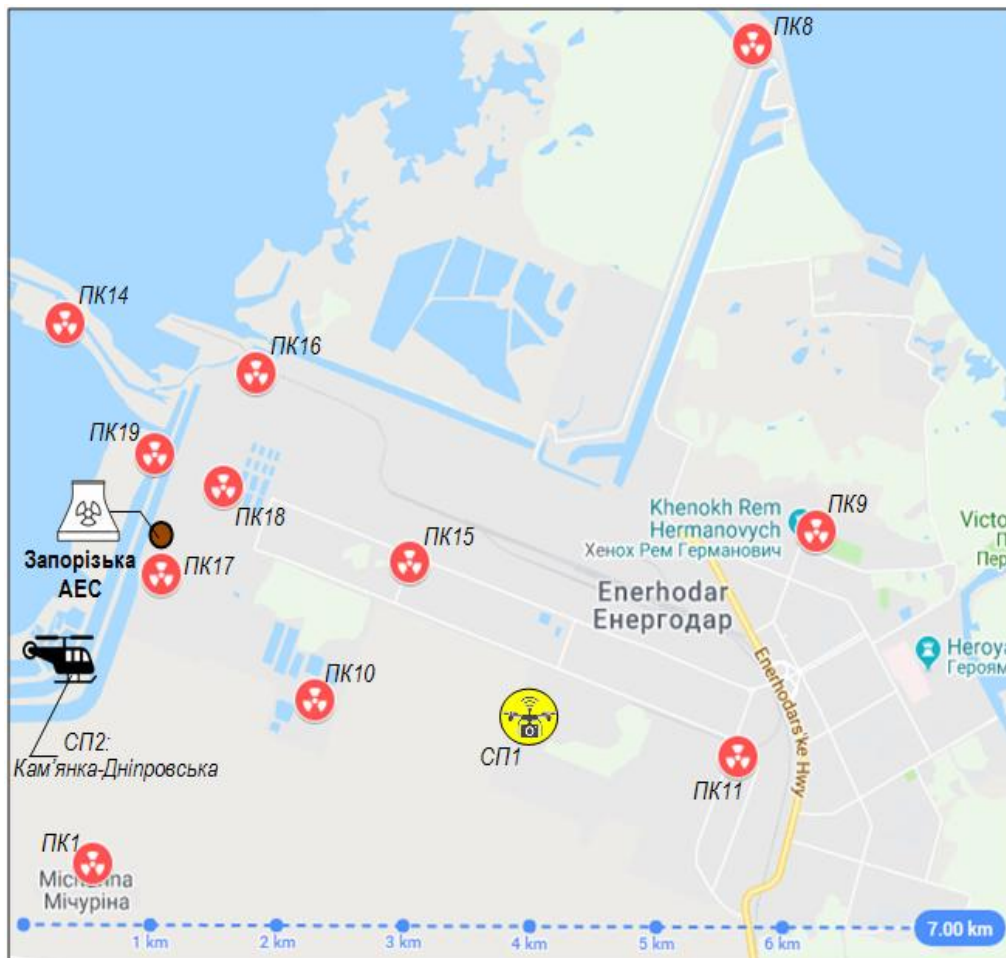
ПК8

ПК14

ПК16

ПК19

ПК18

Запорізька АЕС

ПК17

ПК15

Khenokh Rem Hermanovych
Хенох Рем Германович

ПК9

Victo
П
Пер

Enerhodar
Енергодар

Heroya
Героям

Enerhodars'ke Hwy

ПК10

СП2:
Кам'янка-Дніпровська

СП1

ПК11

ПК1
Michurina
Мічуріна

1 km
2 km
3 km
4 km
5 km
6 km
7.00 km